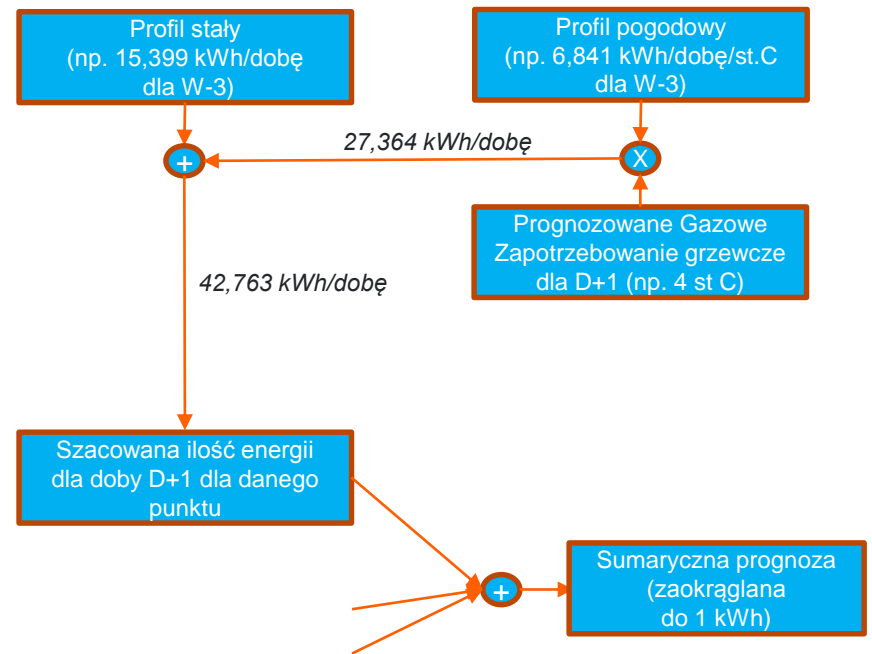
Profil stały
(np. 15,399 kWh/dobę
dla W-3)

Profil pogodowy
(np. 6,841 kWh/dobę/st.C
dla W-3)

27,364 kWh/dobę

+

X

Prognozowane Gazowe
Zapotrzebowanie grzewcze
dla D+1 (np. 4 st C)

42,763 kWh/dobę

Szacowana ilość energii
dla doby D+1 dla danego
punktu

+

Sumaryczna prognoza
(zaokrąglana
do 1 kWh)